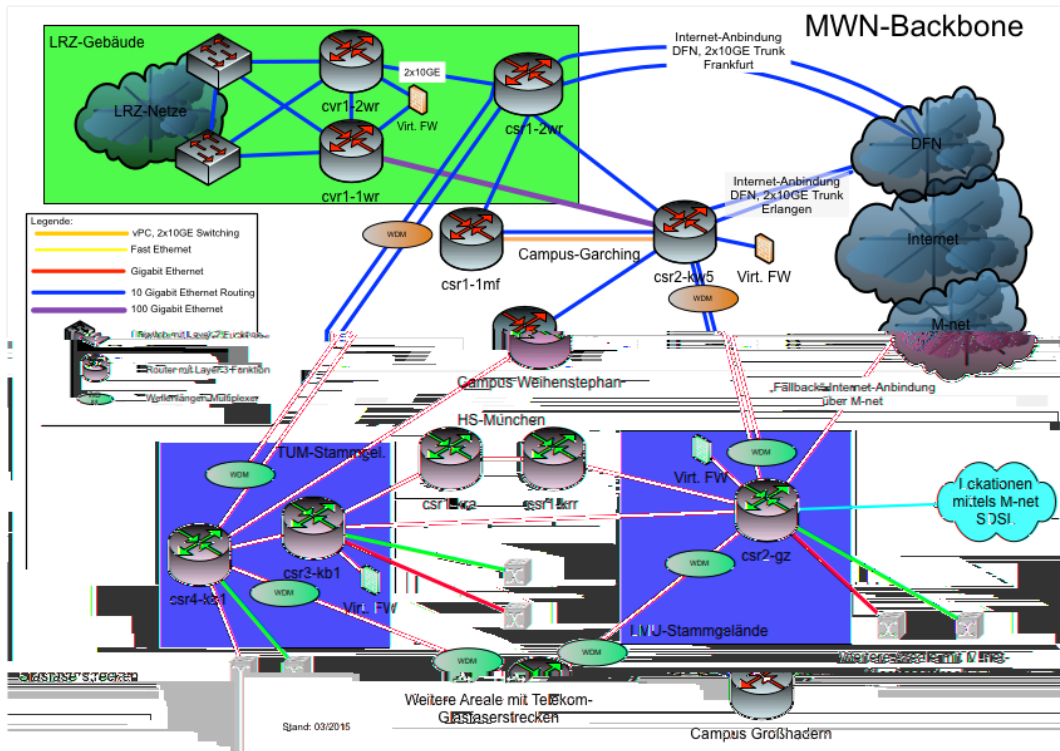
MWN-Backbone

LRZ-Gebäude

LRZ-Netze

cvr1-2wr

2x10GE

Virt. FW

cvr1-1wr

csr1-2wr

Internet-Anbindung DFN, 2x10GE Trunk Frankfurt

DFN

Internet-Anbindung DFN, 2x10GE Trunk Erlangen

Internet

M-net

Legende:
vPC, 2x10GE Switching
Fast Ethernet
Gigabit Ethernet
10 Gigabit Ethernet Routing
100 Gigabit Ethernet
Switch mit Layer2-Funktion
Router mit Layer3-Funktion
Wellenlängen Multiplexer

WDM

csr1-1mf

Campus-Garching

csr2-kw5

Virt. FW

WDM

Campus Weihenstephan

Fallback-Internet-Anbindung über M-net

HS-München

TUM-Stammgel.

WDM

csr1-ka

csr1-km

Virt. FW

WDM

csr2-gz

Lokationen mittels M-net SDSL

csr3-kb1

Virt. FW

WDM

csr4-kb1

LMU-Stammgelände

WDM

WDM

Glasfaserstrecken

Weitere Areale mit Telekom-Glasfaserstrecken

Stand: 03/2015

Campus Großhadern